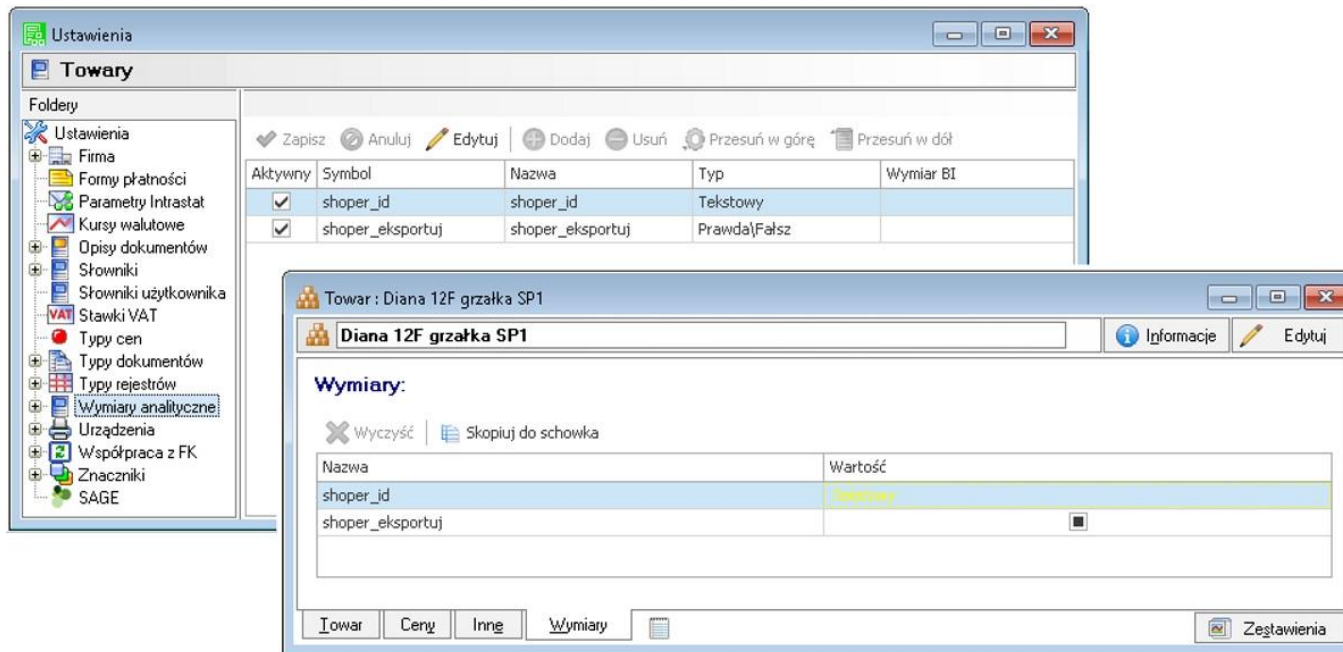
Ustawienia

Towary

Foldery

Ustawienia
Firma
Formy płatności
Parametry Intrastat
Kursy walutowe
Opisy dokumentów
Słowniki
Słowniki użytkownika
VAT Stawki VAT
Typy cen
Typy dokumentów
Typy rejestrów
Wymiary analityczne
Urządzenia
Współpraca z FK
Znaczniki
SAGE

Zapisz Anuluj Edytuj Dodaj Usuń Przesuń w górę Przesuń w dół

| Aktywny | Symbol | Nazwa | Typ | Wymiar BI |
|---|---|---|---|---|
| ✓ | shoper_id | shoper_id | Tekstowy | |
| ✓ | shoper_eksportuj | shoper_eksportuj | Prawda\Fałsz | |

Towar : Diana 12F grzałka SP1

Diana 12F grzałka SP1

Informacje Edytuj

Wymiary:

Wyczyść Skopiuj do schowka

| Nazwa | Wartość |
|---|---|
| shoper_id | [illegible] |
| shoper_eksportuj | ■ |

Towar Ceny Inne Wymiary

Zestawienia